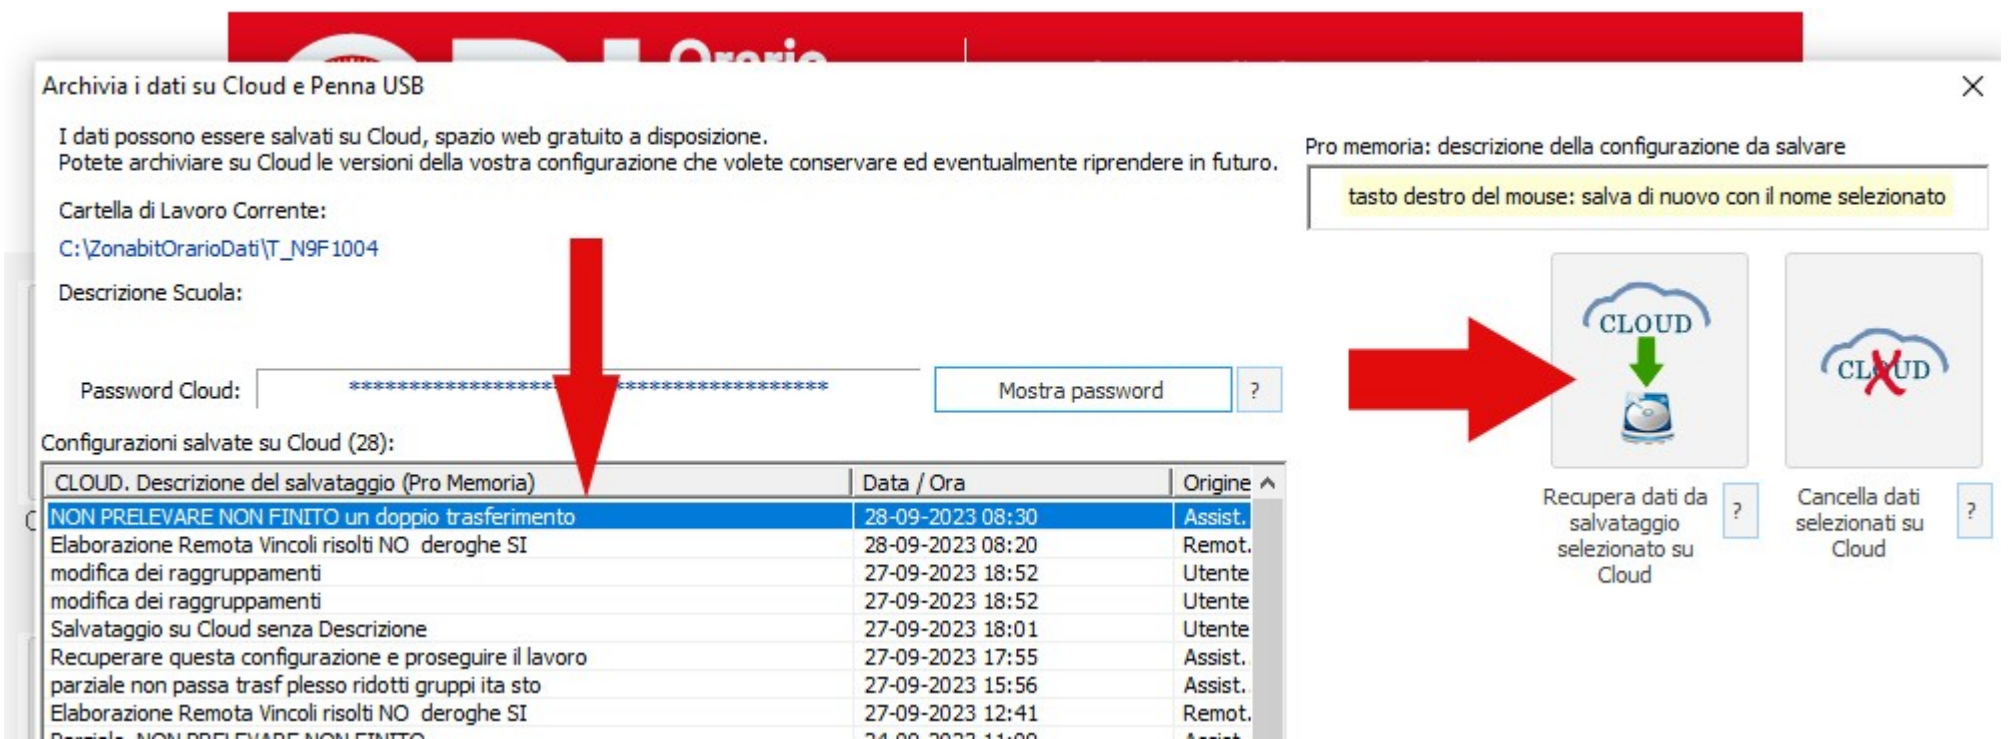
Orario

Archivia i dati su Cloud e Penna USB

I dati possono essere salvati su Cloud, spazio web gratuito a disposizione.
Potete archiviare su Cloud le versioni della vostra configurazione che volete conservare ed eventualmente riprendere in futuro.

Cartella di Lavoro Corrente:
C:\ZonabitOrarioDati\T_N9F1004

Descrizione Scuola:

Password Cloud: ********************************** Mostra password ?

Configurazioni salvate su Cloud (28):

| CLOUD. Descrizione del salvataggio (Pro Memoria) | Data / Ora | Origine |
|---|---|---|
| NON PRELEVARE NON FINITO un doppio trasferimento | 28-09-2023 08:30 | Assist. |
| Elaborazione Remota Vincoli risolti NO deroghe SI | 28-09-2023 08:20 | Remot. |
| modifica dei raggruppamenti | 27-09-2023 18:52 | Utente |
| modifica dei raggruppamenti | 27-09-2023 18:52 | Utente |
| Salvataggio su Cloud senza Descrizione | 27-09-2023 18:01 | Utente |
| Recuperare questa configurazione e proseguire il lavoro | 27-09-2023 17:55 | Assist. |
| parziale non passa trasf plesso ridotti gruppi ita sto | 27-09-2023 15:56 | Assist. |
| Elaborazione Remota Vincoli risolti NO deroghe SI | 27-09-2023 12:41 | Remot. |
| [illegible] | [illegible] | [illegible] |

Pro memoria: descrizione della configurazione da salvare

tasto destro del mouse: salva di nuovo con il nome selezionato

CLOUD

CLOUD

Recupera dati da salvataggio selezionato su Cloud ?

Cancella dati selezionati su Cloud ?